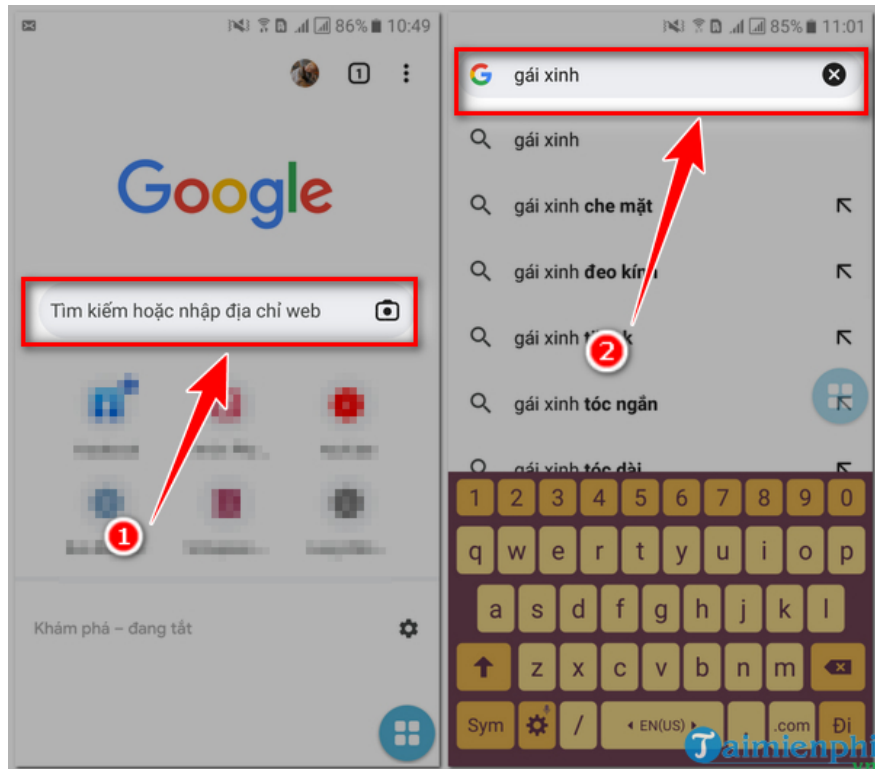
86% 10:49

1

Google

Tìm kiếm hoặc nhập địa chỉ web

1

Khám phá – đang tắt

85% 11:01

gái xinh

gái xinh

gái xinh che mặt

gái xinh đeo kính

gái xinh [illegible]

2

gái xinh tóc ngắn

gái xinh tóc dài

1 2 3 4 5 6 7 8 9 0

q w e r t y u i o p

a s d f g h j k l

z x c v b n m

Sym / EN(US) .com Đi

Taimienphi